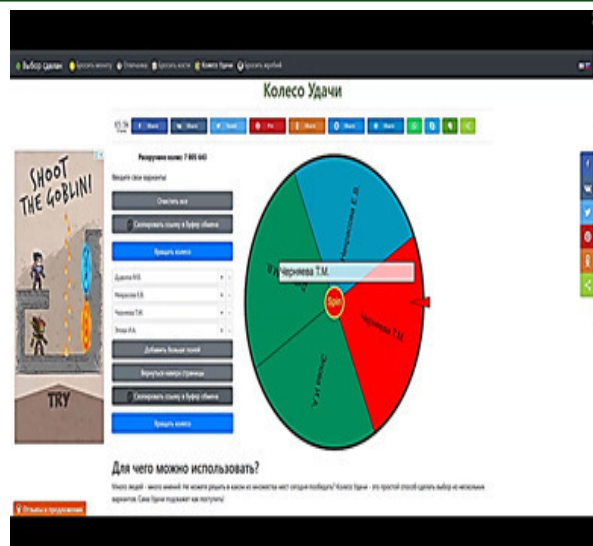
Выбор сделан · Бросить монету · Отвечалка · Бросить кости · Колесо Удачи · Бросить жребий

Колесо Удачи

Share · Share · Tweet · Pin · Share · Share · Share

SHOOT THE GOBLIN!

TRY

Раскручено колес: 7 005 643

Введите свои варианты:

Очистить все

Скопировать ссылку в буфер обмена

Вращать колесо

Дудкина М.В.

Некрасова Е.В.

Черняева Т.М.

Эльза И.А.

Добавить больше полей

Вернуться наверх страницы

Скопировать ссылку в буфер обмена

Вращать колесо

Некрасова Е.В.

Черняева Т.М.

Черняева Т.М.

Spin

Эльза И.А.

Для чего можно использовать?

Много людей - много мнений. Не можете решить в каком из множества мест сегодня побывать? Колесо Удачи - это простой способ сделать выбор из нескольких вариантов. Само Удачи подскажет вам поступить!

Отзывы и предложения